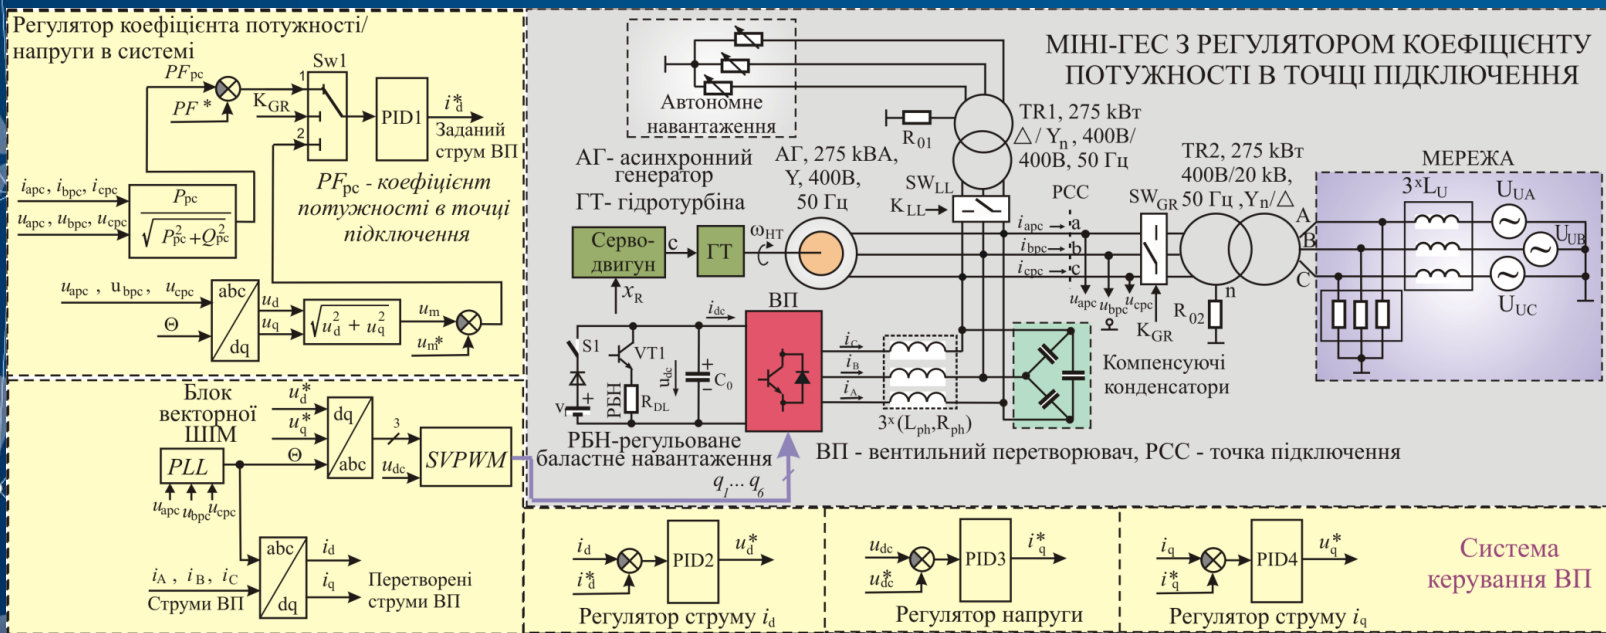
Регулятор коефіцієнта потужності/ напруги в системі

$PF_{pc}$

$PF^*$

$K_{GR}$

Sw1

1

2

PID1

$i_d^*$

Заданий струм ВП

$i_{apc}, i_{bpc}, i_{cpc}$

$u_{apc}, u_{bpc}, u_{cpc}$

$P_{pc}$

$\sqrt{P_{pc}^2+Q_{pc}^2}$

$PF_{pc}$ - коефіцієнт потужності в точці підключення

$u_{apc}$ , $u_{bpc}$, $u_{cpc}$

abc

dq

$\Theta$

$u_d$

$u_q$

$\sqrt{u_d^2+u_q^2}$

$u_m$

$u_m^*$

Блок векторної ШІМ

$u_d^*$

$u_q^*$

dq

abc

3

$\Theta$

$u_{dc}$

SVPWM

PLL

$u_{apc}$ $u_{bpc}$ $u_{cpc}$

abc

dq

$i_d$

$i_q$

$i_A$ , $i_B$ , $i_C$

Струми ВП

Перетворені струми ВП

МІНІ-ГЕС З РЕГУЛЯТОРОМ КОЕФІЦІЄНТУ ПОТУЖНОСТІ В ТОЧЦІ ПІДКЛЮЧЕННЯ

Автономне навантаження

$R_{01}$

TR1, 275 кВт $\triangle$/ $Y_n$ , 400В/ 400В, 50 Гц

АГ- асинхронний генератор

ГТ- гідротурбіна

АГ, 275 кВА, Y, 400В, 50 Гц

$SW_{LL}$

$K_{LL}$

PCC

$SW_{GR}$

TR2, 275 кВт 400В/20 кВ, 50 Гц ,$Y_n$/$\triangle$

МЕРЕЖА

$3^x L_U$

$U_{UA}$

$U_{UB}$

$U_{UC}$

A

B

C

Серво-двигун

c

ГТ

$\omega_{HT}$

$x_R$

$i_{apc}$ a

$i_{bpc}$ b

$i_{cpc}$ c

$u_{apc}$ $u_{bpc}$ $u_{cpc}$

$K_{GR}$

$R_{02}$

n

S1

VT1

$i_{dc}$

ВП

$u_{dc}$

$C_0$

V

РБН

$R_{DL}$

$i_C$

$i_B$

$i_A$

$3^x(L_{ph},R_{ph})$

Компенсуючі конденсатори

РБН-регульоване баластне навантаження

ВП - вентильний перетворювач, PCC - точка підключення

$q_1 ... q_6$

$i_d$

$i_d^*$

PID2

$u_d^*$

Регулятор струму $i_d$

$u_{dc}$

$u_{dc}^*$

PID3

$i_q^*$

Регулятор напруги

$i_q$

$i_q^*$

PID4

$u_q^*$

Регулятор струму $i_q$

Система керування ВП